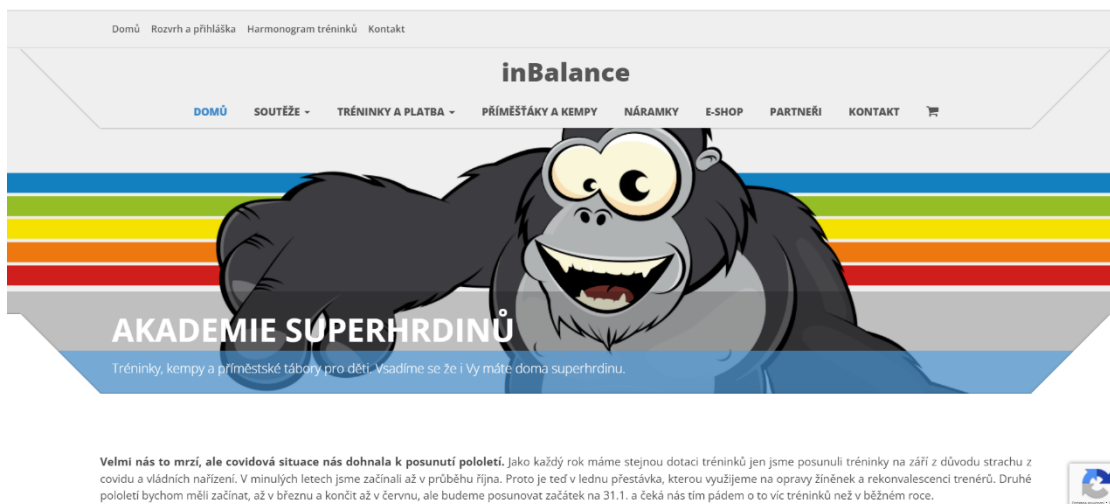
Domů Rozvrh a přihláška Harmonogram tréninků Kontakt

inBalance

DOMŮ SOUTĚŽE TRÉNINKY A PLATBA PŘIMĚŠŤÁKY A KEMPY NÁRAMKY E-SHOP PARTNEŘI KONTAKT

AKADEMIE SUPERHRDINŮ

Tréninky, kempy a příměstské tábory pro děti. Vsadíme se že i Vy máte doma superhrdinu.

**Velmi nás to mrzí, ale covidová situace nás dohnala k posunutí pololetí.** Jako každý rok máme stejnou dotaci tréninků jen jsme posunuli tréninky na září z důvodu strachu z covidu a vládních nařízení. V minulých letech jsme začínali až v průběhu října. Proto je teď v lednu přestávka, kterou využijeme na opravy žíněnek a rekonvalescenci trenérů. Druhé pololetí bychom měli začínat, až v březnu a končit až v červnu, ale budeme posunovat začátek na 31.1. a čeká nás tím pádem o to víc tréninků než v běžném roce.